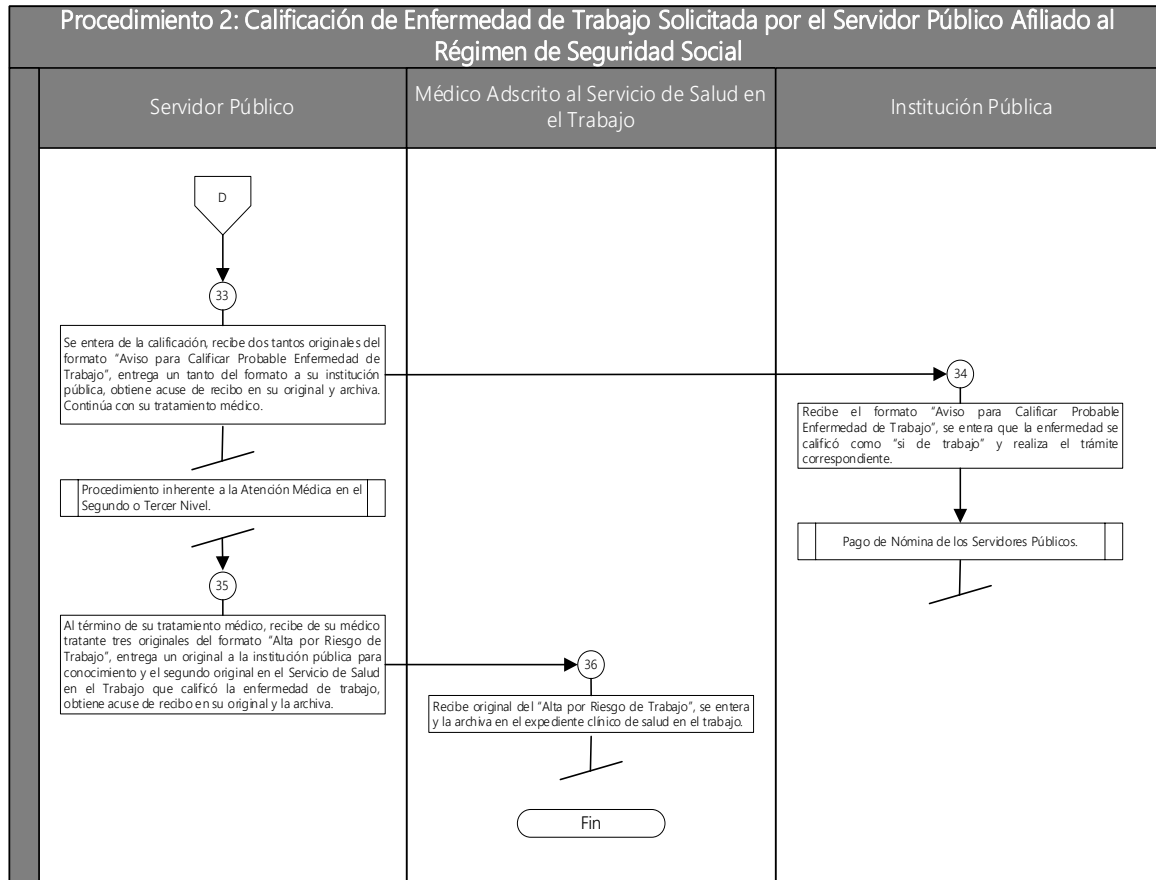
Procedimiento 2: Calificación de Enfermedad de Trabajo Solicitada por el Servidor Público Afiliado al Régimen de Seguridad Social

Servidor Público

Médico Adscrito al Servicio de Salud en el Trabajo

Institución Pública

D

33

Se entera de la calificación, recibe dos tantos originales del formato "Aviso para Calificar Probable Enfermedad de Trabajo", entrega un tanto del formato a su institución pública, obtiene acuse de recibo en su original y archiva. Continúa con su tratamiento médico.

34

Recibe el formato "Aviso para Calificar Probable Enfermedad de Trabajo", se entera que la enfermedad se calificó como "si de trabajo" y realiza el trámite correspondiente.

Procedimiento inherente a la Atención Médica en el Segundo o Tercer Nivel.

Pago de Nómina de los Servidores Públicos.

35

Al término de su tratamiento médico, recibe de su médico tratante tres originales del formato "Alta por Riesgo de Trabajo", entrega un original a la institución pública para conocimiento y el segundo original en el Servicio de Salud en el Trabajo que calificó la enfermedad de trabajo, obtiene acuse de recibo en su original y la archiva.

36

Recibe original del "Alta por Riesgo de Trabajo", se entera y la archiva en el expediente clínico de salud en el trabajo.

Fin